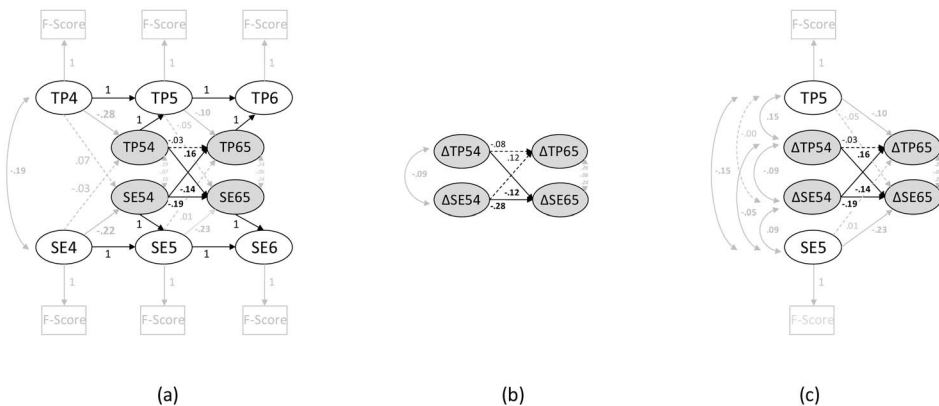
F-Score F-Score F-Score

1 1 1

TP4 1 TP5 1 TP6

-.28 -.05 -.10

1 .03

TP54 TP65

.07 .16

-.19

-.03

SE54 -.14 SE65

-.19

-.22 .01

1 -.23 1

SE4 1 SE5 1 SE6

1 1 1

F-Score F-Score F-Score

(a)

ΔTP54 .08 ΔTP65

.12

-.09

.12

ΔSE54 -.28 ΔSE65

(b)

F-Score

1

TP5

-.05 -.10

.15

ΔTP54 -.03 ΔTP65

-.00 .16

-.15 -.09

-.14

ΔSE54 ΔSE65

-.19

-.05

.09 .01

SE5 -.23

1

F-Score

(c)